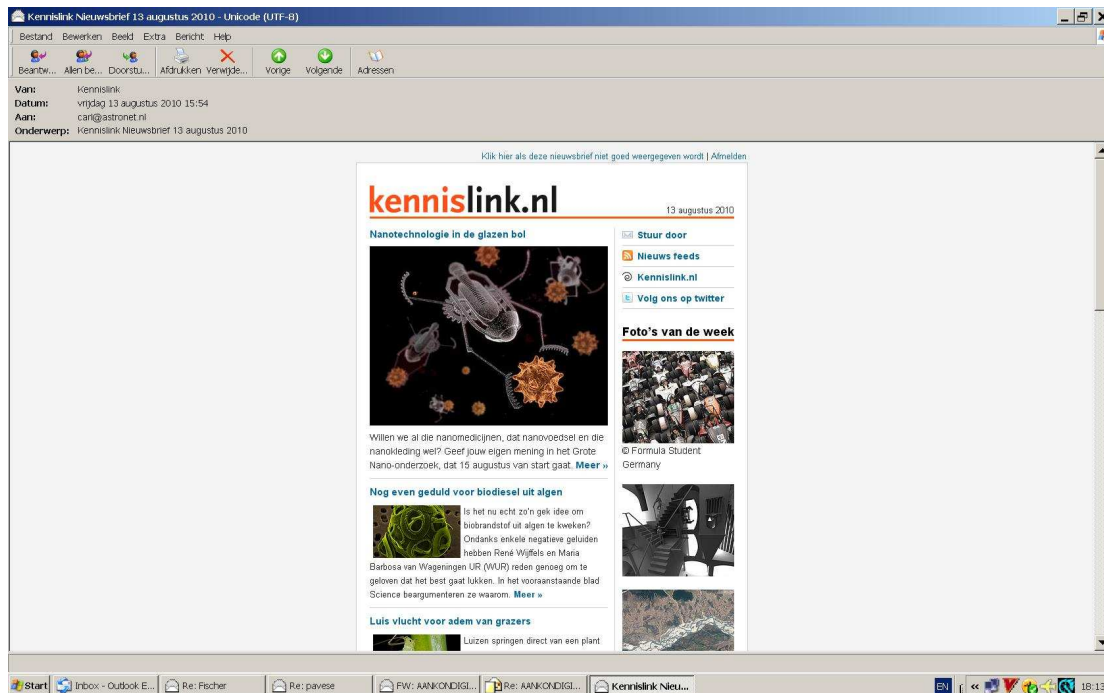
Kennislink Nieuwsbrief 13 augustus 2010 - Unicode (UTF-8)

Bestand Bewerken Beeld Extra Bericht Help

Beantw... Allen be... Doorstu... Afdrukken Verwijde... Vorige Volgende Adressen

Van: Kennislink
Datum: vrijdag 13 augustus 2010 15:54
Aan: carl@astronet.nl
Onderwerp: Kennislink Nieuwsbrief 13 augustus 2010

Klik hier als deze nieuwsbrief niet goed weergegeven wordt | Afmelden

kennislink.nl

13 augustus 2010

Nanotechnologie in de glazen bol

Willen we al die nanomedicijnen, dat nanovoedsel en die nanokleding wel? Geef jouw eigen mening in het Grote Nano-onderzoek, dat 15 augustus van start gaat. Meer »

Nog even geduld voor biodiesel uit algen

Is het nu echt zo'n gek idee om biobrandstof uit algen te kweken? Ondanks enkele negatieve geluiden hebben René Wijffels en Maria Barbosa van Wageningen UR (WUR) reden genoeg om te geloven dat het best gaat lukken. In het vooraanstaande blad Science beargumenteren ze waarom. Meer »

Luis vlucht voor adem van grazers

Luizen springen direct van een plant

Stuur door

Nieuws feeds

Kennislink.nl

Volg ons op twitter

Foto's van de week

© Formula Student Germany

Start Inbox - Outlook E... Re: Fischer Re: pavese FW: AANKONDIGI... Re: AANKONDIGI... Kennislink Nieu...

EN 18:13